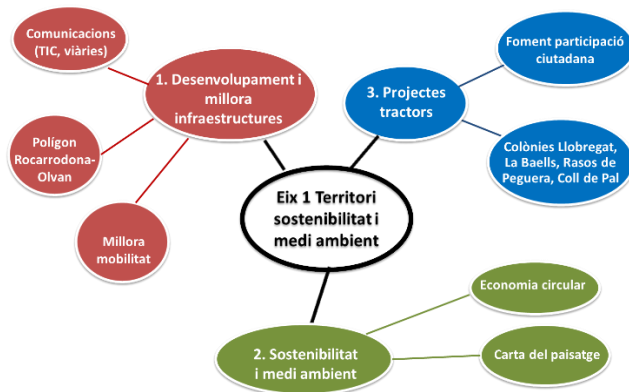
Eix 1 Territori sostenibilitat i medi ambient

1. Desenvolupament i millora infraestructures

Comunicacions (TIC, vìàries)

Polígon Rocarrodona-Olvan

Millora mobilitat

3. Projectes tractors

Foment participació ciutadana

Colònies Llobregat, La Baells, Rasos de Peguera, Coll de Pal

2. Sostenibilitat i medi ambient

Economia circular

Carta del paisatge